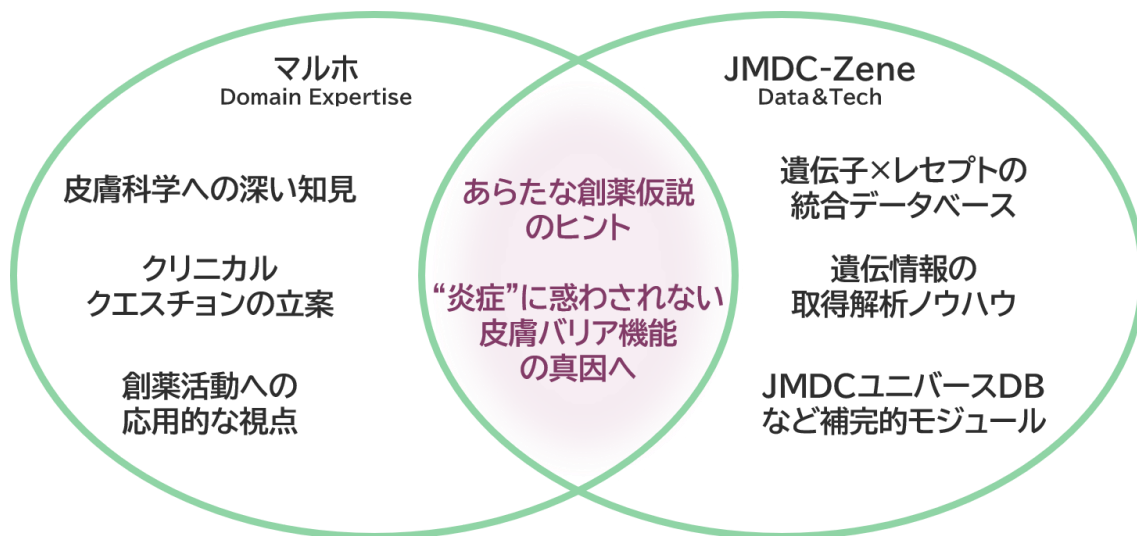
マルホ
Domain Expertise

皮膚科学への深い知見

クリニカル
クエスチョンの立案

創薬活動への
応用的な視点

あらたな創薬仮説
のヒント

"炎症"に惑わされない
皮膚バリア機能
の真因へ

JMDC-Zene
Data&Tech

遺伝子×レセプトの
統合データベース

遺伝情報の
取得解析ノウハウ

JMDCユニバースDB
など補完的モジュール